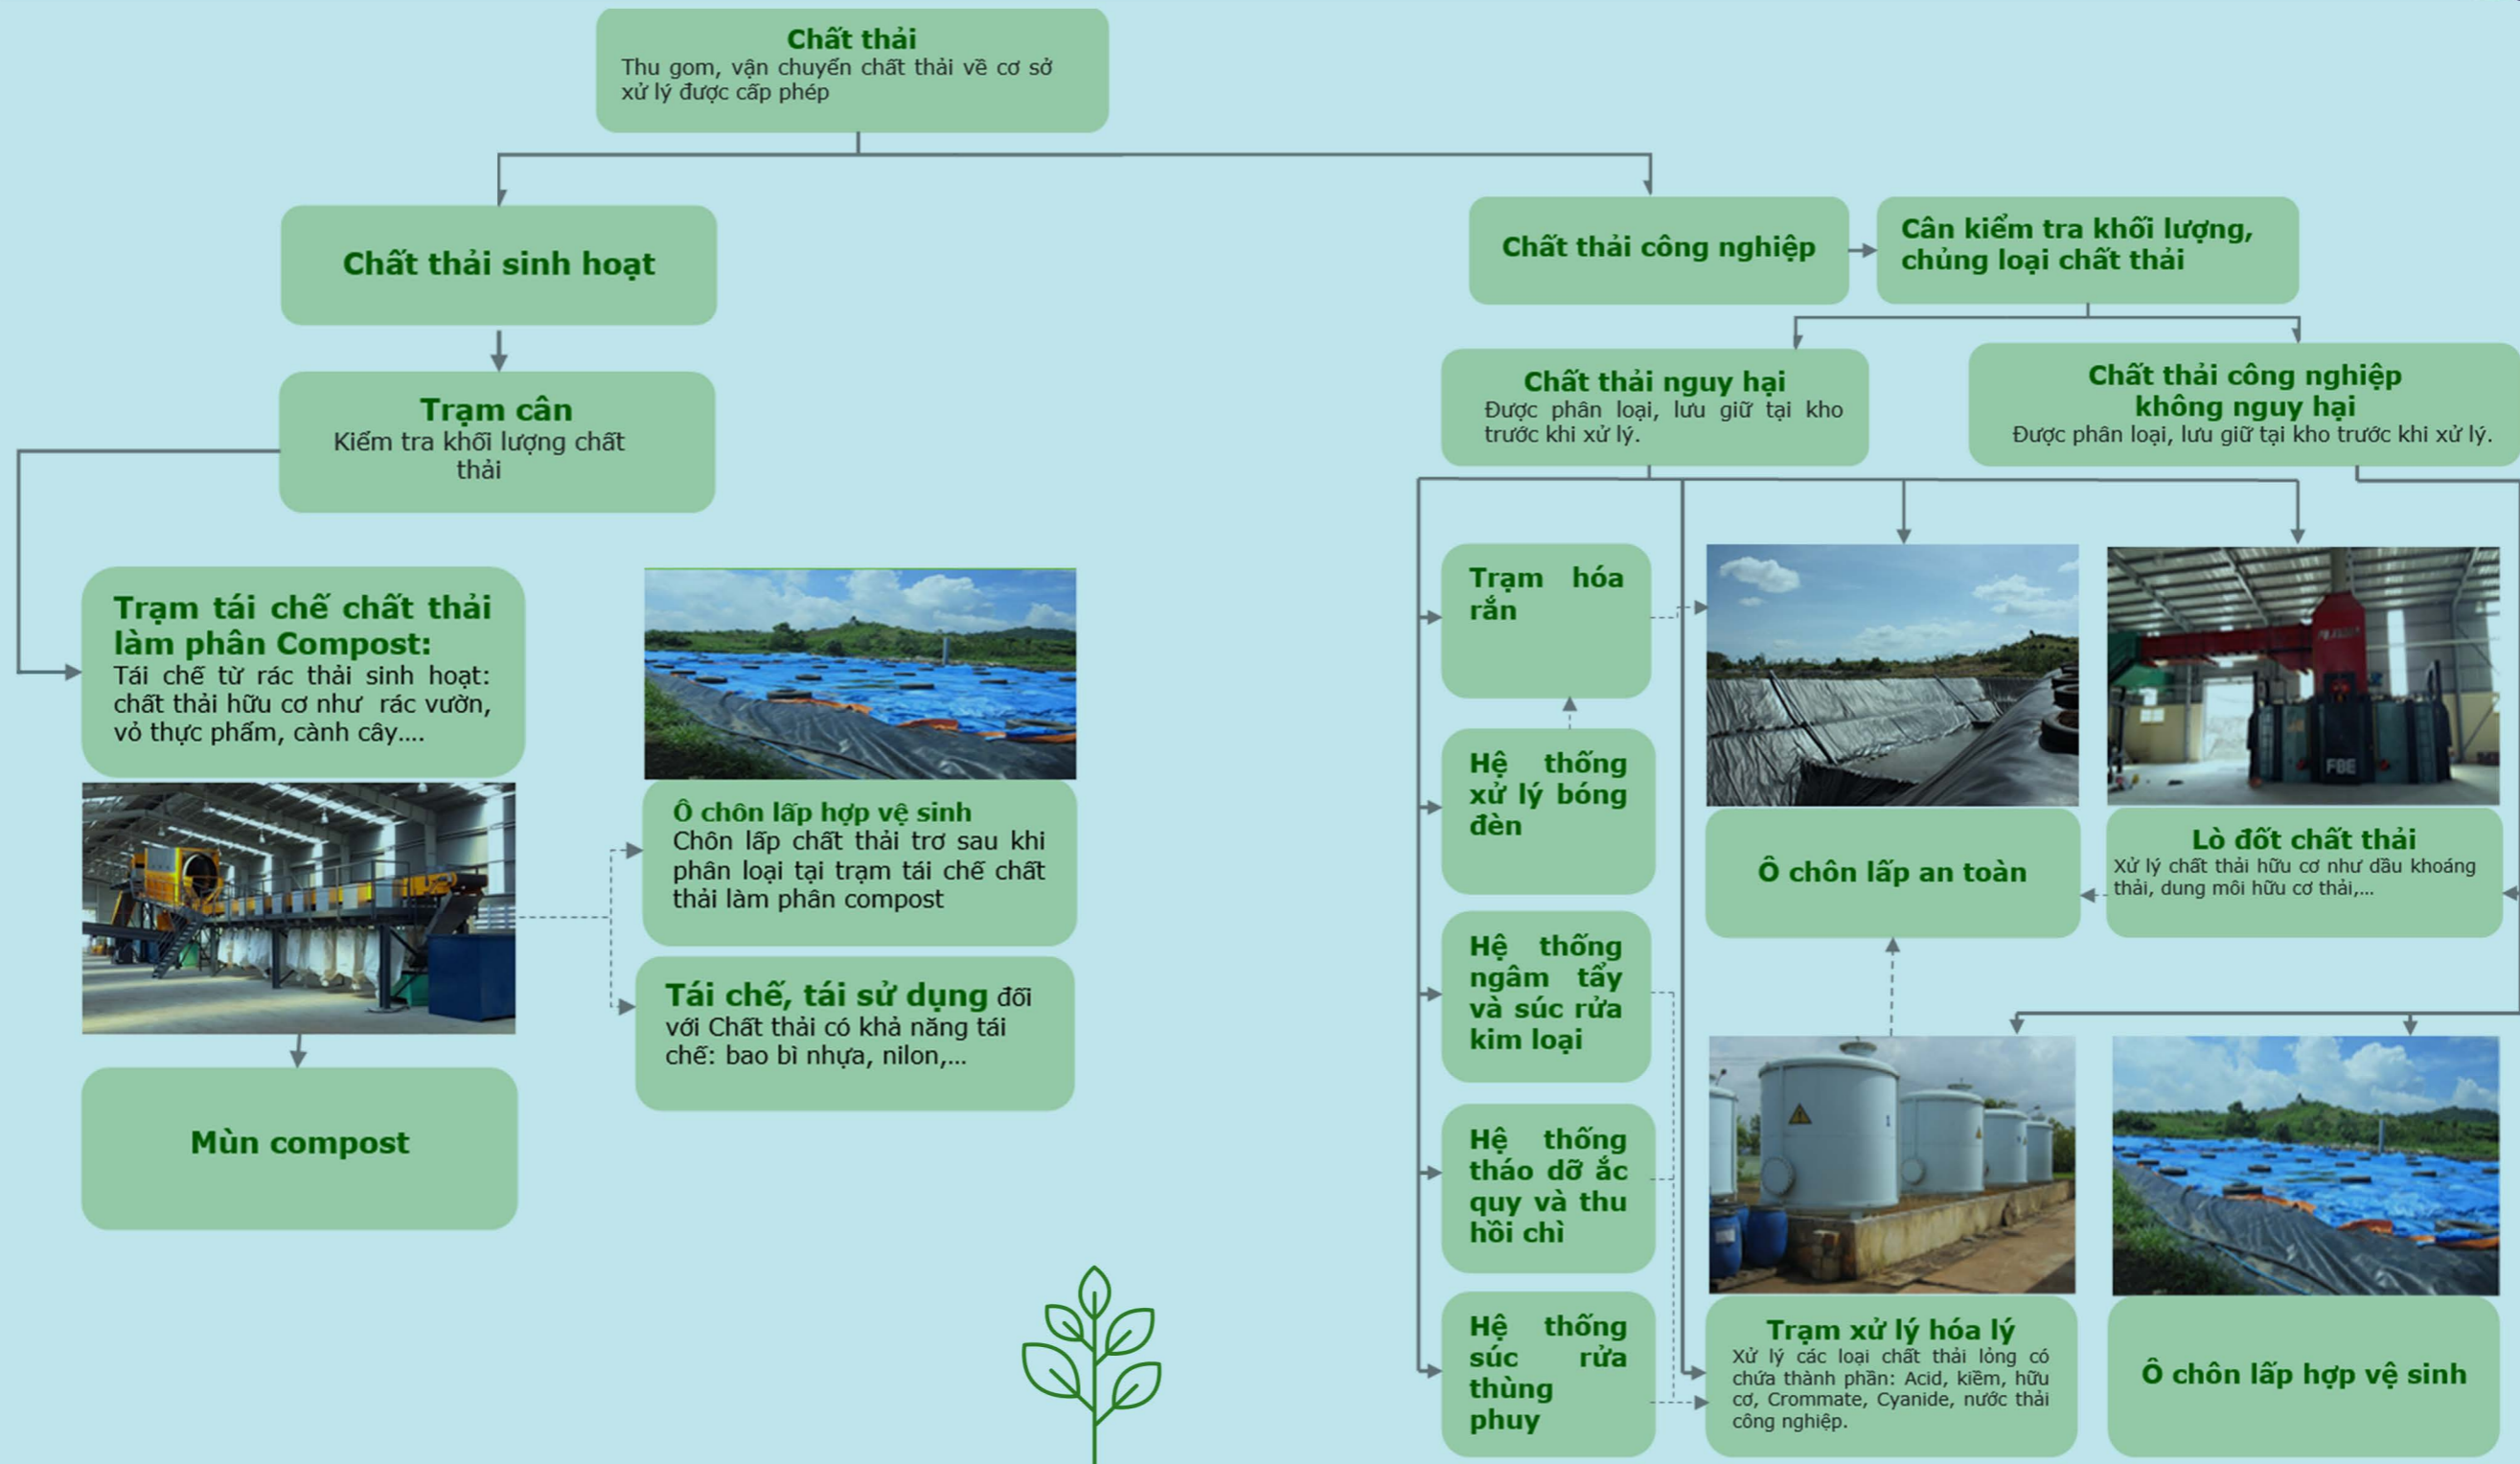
Chất thải
Thu gom, vận chuyển chất thải về cơ sở xử lý được cấp phép

Chất thải sinh hoạt

Trạm cân
Kiểm tra khối lượng chất thải

Trạm tái chế chất thải làm phân Compost:
Tái chế từ rác thải sinh hoạt: chất thải hữu cơ như rác vườn, vỏ thực phẩm, cành cây….

Ô chôn lấp hợp vệ sinh
Chôn lấp chất thải trơ sau khi phân loại tại trạm tái chế chất thải làm phân compost

Tái chế, tái sử dụng đối với Chất thải có khả năng tái chế: bao bì nhựa, nilon,...

Mùn compost

Chất thải công nghiệp

Cân kiểm tra khối lượng, chủng loại chất thải

Chất thải nguy hại
Được phân loại, lưu giữ tại kho trước khi xử lý.

Chất thải công nghiệp không nguy hại
Được phân loại, lưu giữ tại kho trước khi xử lý.

Trạm hóa rắn

Hệ thống xử lý bóng đèn

Hệ thống ngâm tẩy và súc rửa kim loại

Hệ thống tháo dỡ ắc quy và thu hồi chì

Hệ thống súc rửa thùng phuy

Ô chôn lấp an toàn

Lò đốt chất thải
Xử lý chất thải hữu cơ như dầu khoáng thải, dung môi hữu cơ thải,...

Trạm xử lý hóa lý
Xử lý các loại chất thải lỏng có chứa thành phần: Acid, kiềm, hữu cơ, Crommate, Cyanide, nước thải công nghiệp.

Ô chôn lấp hợp vệ sinh